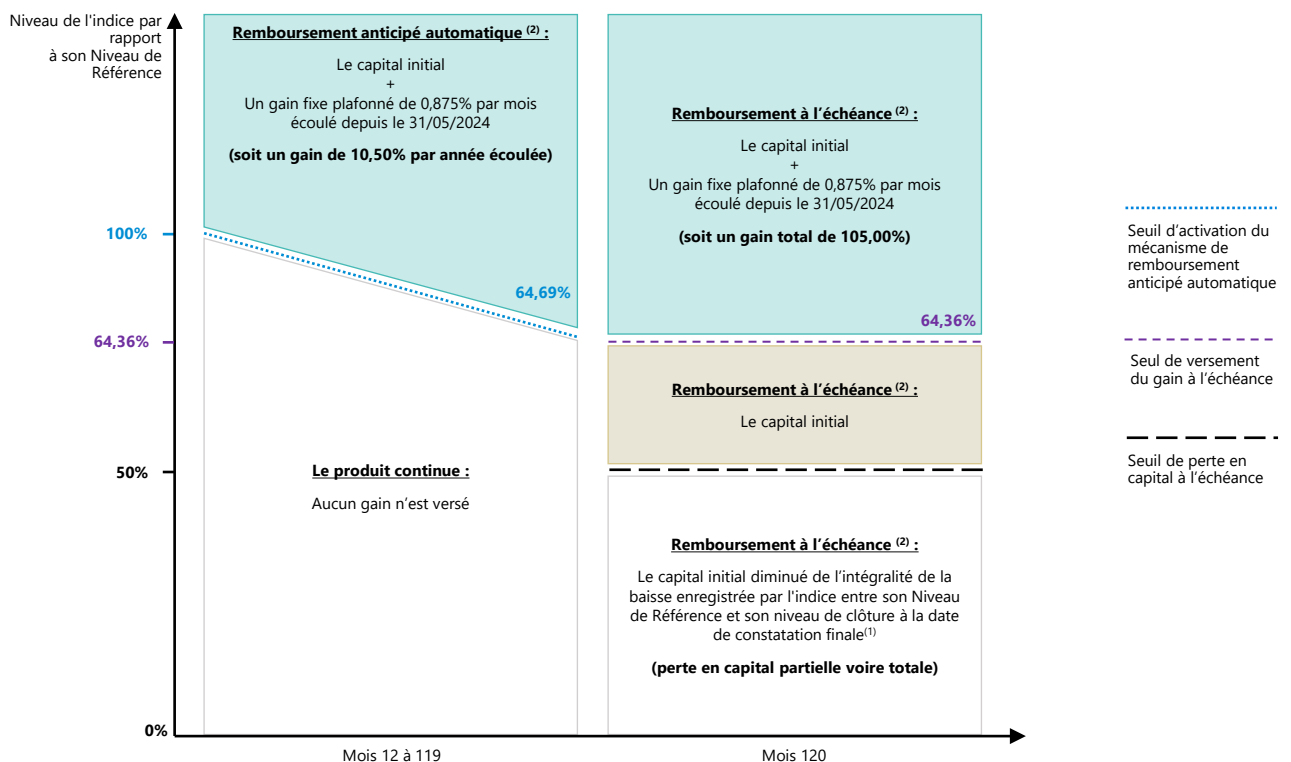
Niveau de l'indice par rapport à son Niveau de Référence

Remboursement anticipé automatique $^{(2)}$ :

Le capital initial
+
Un gain fixe plafonné de 0,875% par mois écoulé depuis le 31/05/2024

(soit un gain de 10,50% par année écoulée)

Remboursement à l'échéance $^{(2)}$ :

Le capital initial
+
Un gain fixe plafonné de 0,875% par mois écoulé depuis le 31/05/2024

(soit un gain total de 105,00%)

100%

64,69%

64,36%

64,36%

Remboursement à l'échéance $^{(2)}$ :

Le capital initial

50%

Le produit continue :

Aucun gain n'est versé

Remboursement à l'échéance $^{(2)}$ :

Le capital initial diminué de l'intégralité de la baisse enregistrée par l'indice entre son Niveau de Référence et son niveau de clôture à la date de constatation finale$^{(1)}$

(perte en capital partielle voire totale)

0%

Mois 12 à 119

Mois 120

Seuil d'activation du mécanisme de remboursement anticipé automatique

Seul de versement du gain à l'échéance

Seuil de perte en capital à l'échéance